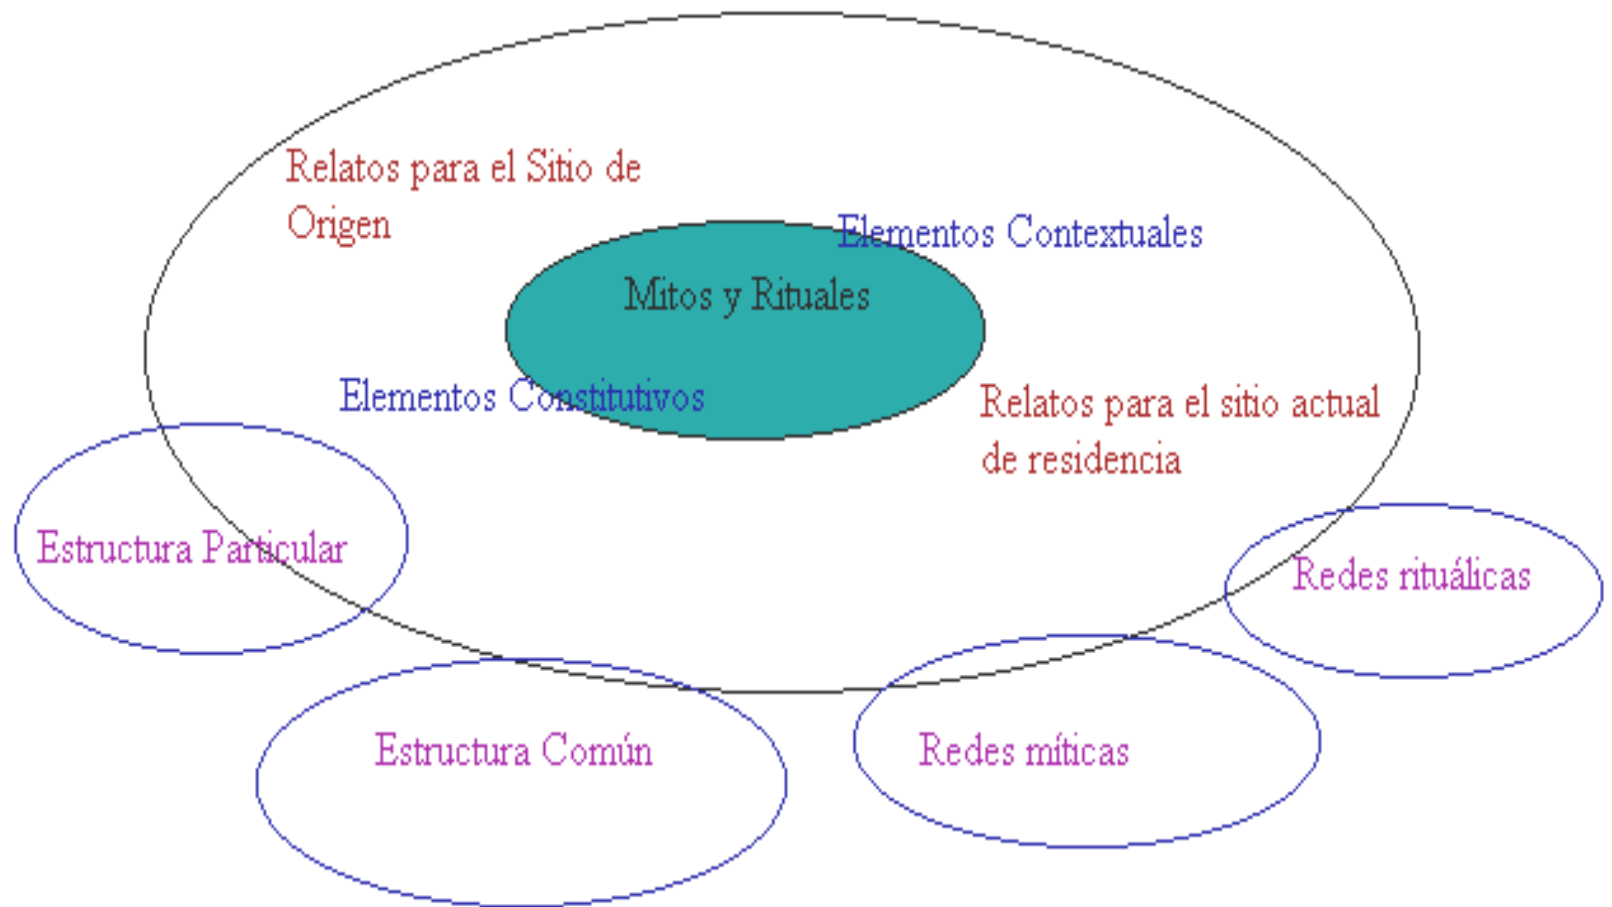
Relatos para el Sitio de Origen

Elementos Contextuales

Mitos y Rituales

Elementos Constitutivos

Relatos para el sitio actual de residencia

Estructura Particular

Redes ritualicas

Estructura Común

Redes míticas